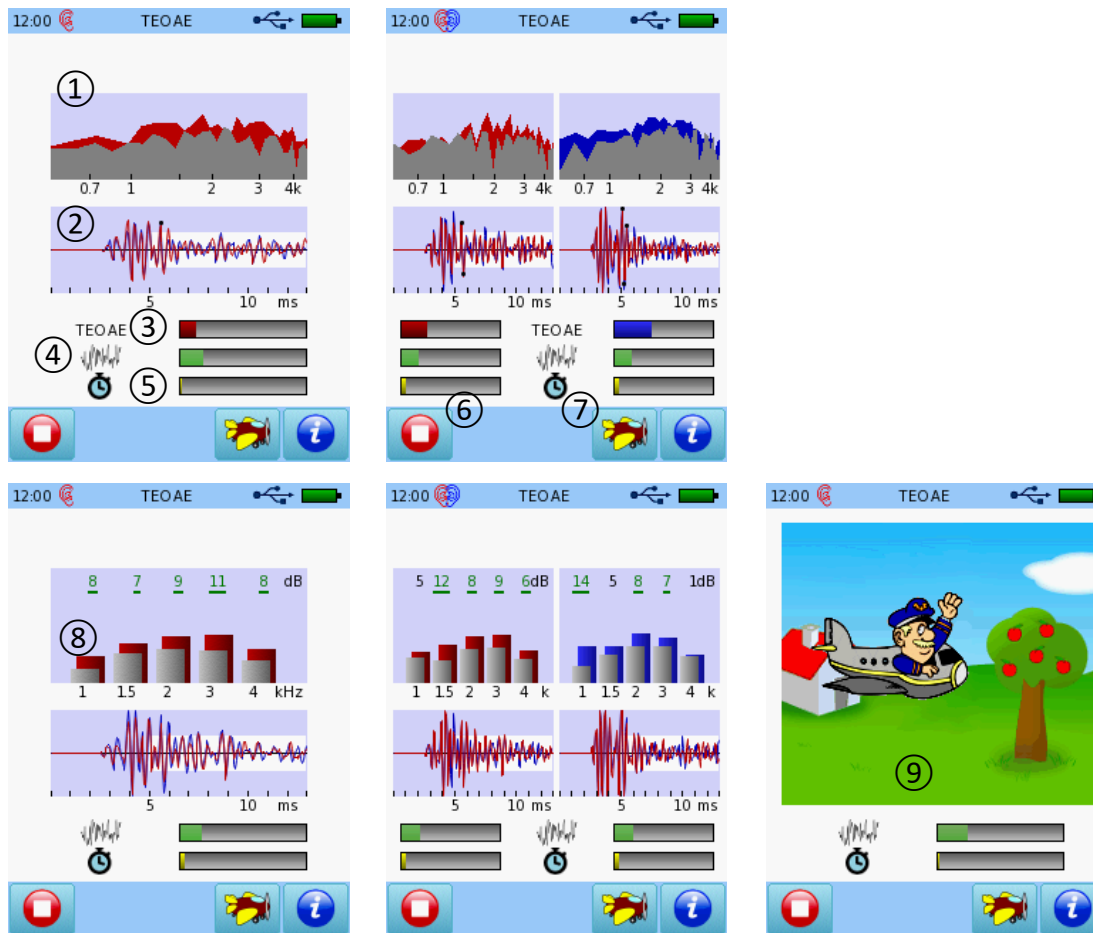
12:00 TEOAE

①

0.7 1 2 3 4k

②

5 10 ms

TEOAE ③

④

⑤

12:00 TEOAE

0.7 1 2 3 4k

0.7 1 2 3 4k

5 10 ms

5 10 ms

TEOAE

⑥ ⑦

12:00 TEOAE

8 7 9 11 8 dB

⑧

1 1.5 2 3 4 kHz

5 10 ms

12:00 TEOAE

5 12 8 9 6dB

14 5 8 7 1dB

1 1.5 2 3 4 k

1 1.5 2 3 4 k

5 10 ms

5 10 ms

12:00 TEOAE

⑨